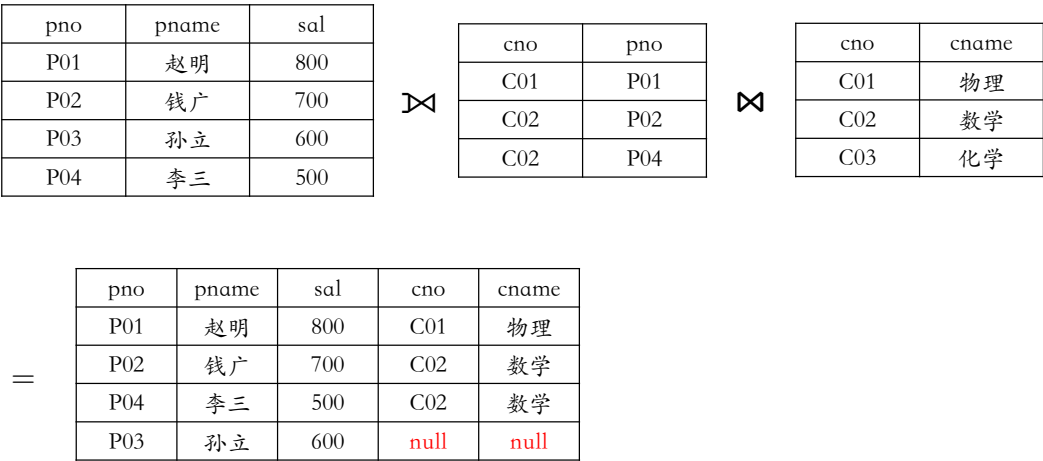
| pno | pname | sal |
|---|---|---|
| P01 | 赵明 | 800 |
| P02 | 钱广 | 700 |
| P03 | 孙立 | 600 |
| P04 | 李三 | 500 |

$⟕$

| cno | pno |
|---|---|
| C01 | P01 |
| C02 | P02 |
| C02 | P04 |

$\bowtie$

| cno | cname |
|---|---|
| C01 | 物理 |
| C02 | 数学 |
| C03 | 化学 |

=

| pno | pname | sal | cno | cname |
|---|---|---|---|---|
| P01 | 赵明 | 800 | C01 | 物理 |
| P02 | 钱广 | 700 | C02 | 数学 |
| P04 | 李三 | 500 | C02 | 数学 |
| P03 | 孙立 | 600 | null | null |